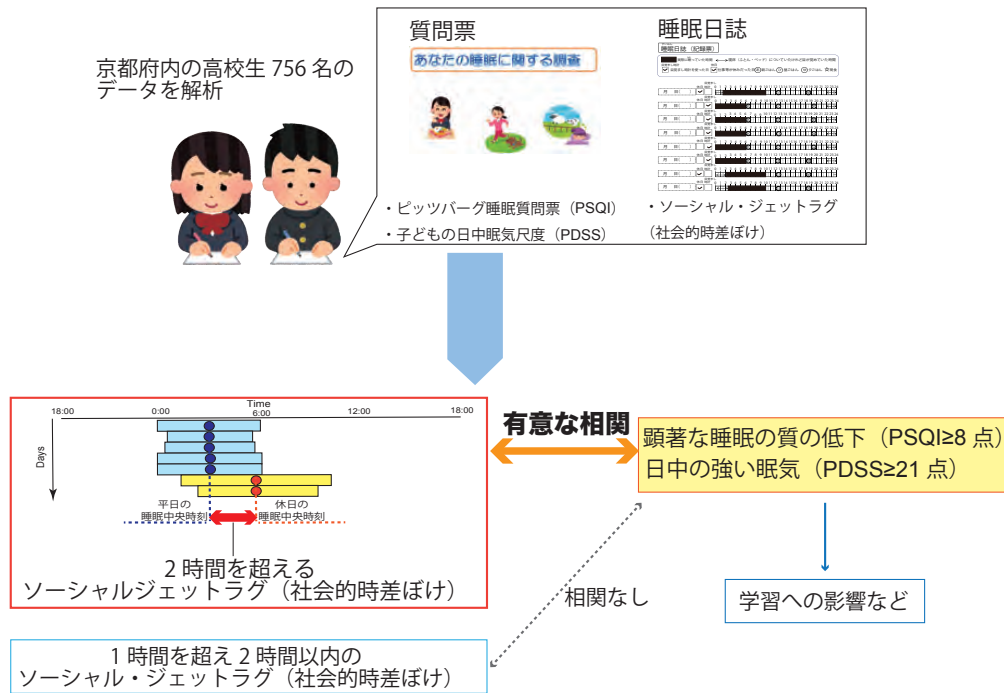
京都府内の高校生 756 名のデータを解析

質問票

あなたの睡眠に関する調査

睡眠日誌

睡眠日誌（記録票）

・ピッツバーグ睡眠質問票（PSQI）
・子どもの日中眠気尺度（PDSS）

・ソーシャル・ジェットラグ（社会的時差ぼけ）

Time

18:00 0:00 6:00 12:00 18:00

Days

平日の睡眠中央時刻

休日の睡眠中央時刻

2 時間を超える
ソーシャルジェットラグ（社会的時差ぼけ）

有意な相関

顕著な睡眠の質の低下（PSQI≥8 点）
日中の強い眠気（PDSS≥21 点）

学習への影響など

相関なし

1 時間を超え 2 時間以内の
ソーシャル・ジェットラグ（社会的時差ぼけ）